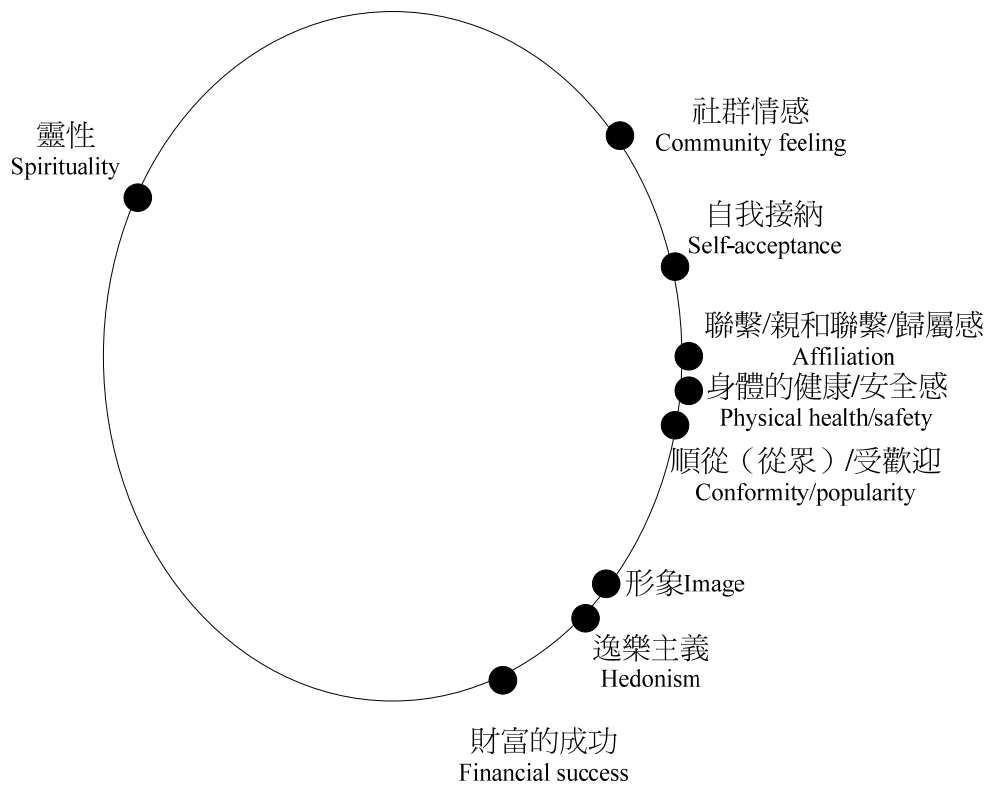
靈性
Spirituality

社群情感
Community feeling

自我接納
Self-acceptance

聯繫/親和聯繫/歸屬感
Affiliation

身體的健康/安全感
Physical health/safety

順從（從眾）/受歡迎
Conformity/popularity

形象Image

逸樂主義
Hedonism

財富的成功
Financial success